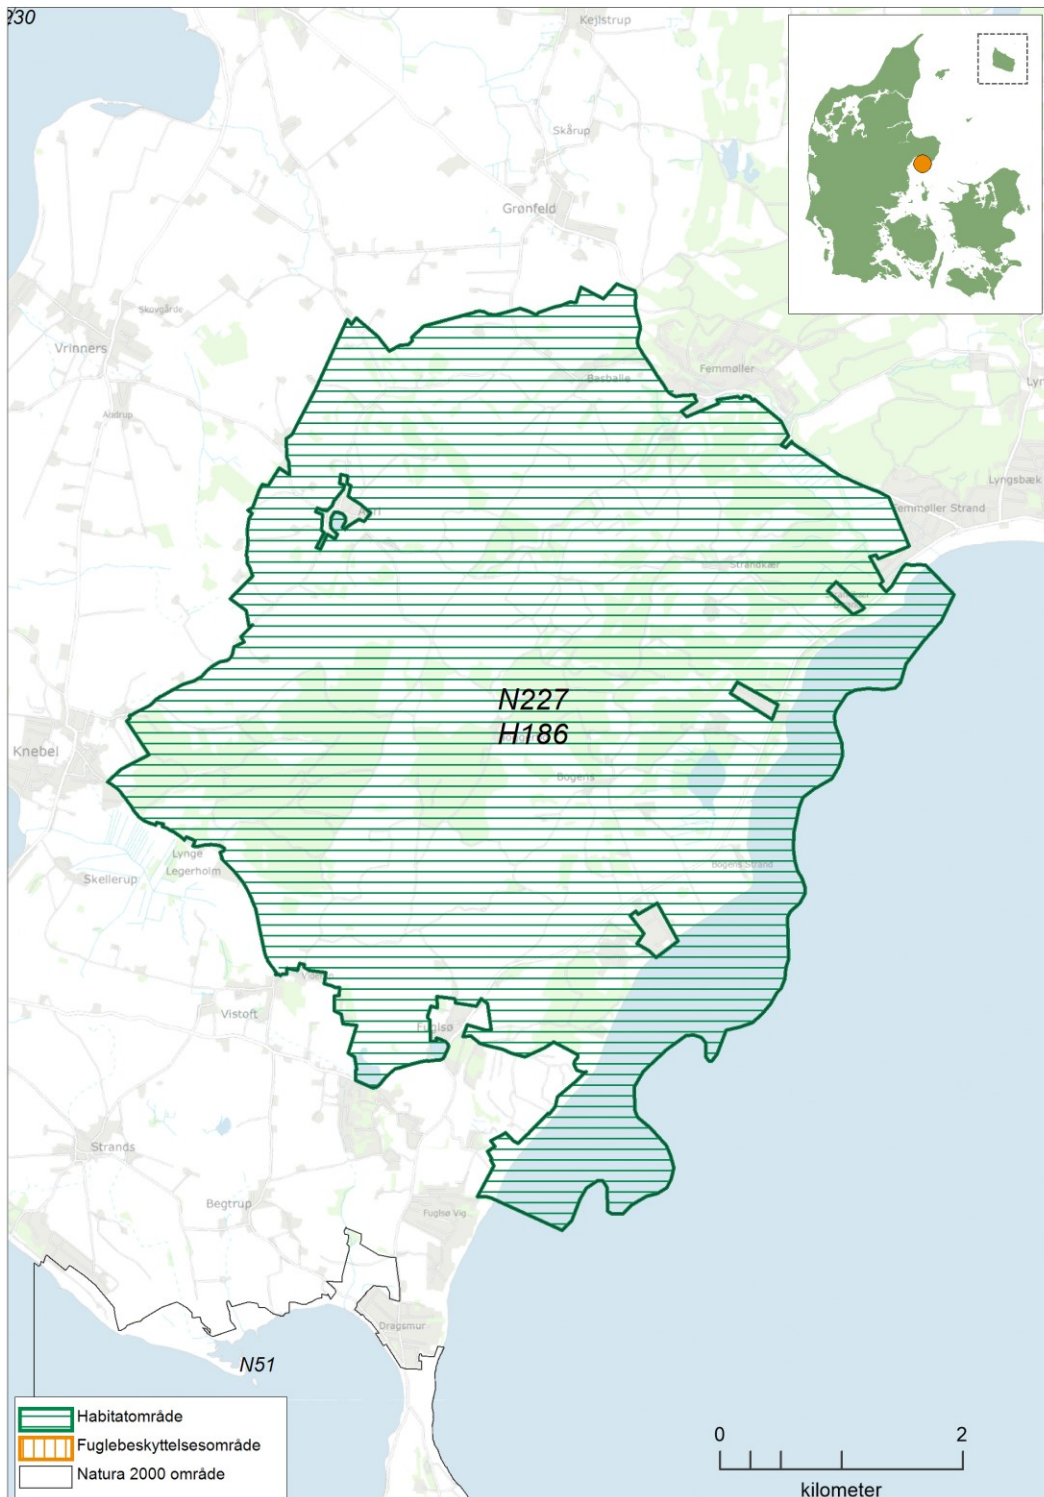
230

Kejlstrup

Skårup

Grønfeld

Skovgårde

Vrinners

Basballe

Femmøller

Lyr

Alstrup

Lyngsbæk

Femmøller Strand

Strandkær

N227
H186

Knebel

Bogens

Lynge

Skellerup

Legerholm

Bogens Strand

Vistoft

Fuglsø

Strands

Begtrup

Fuglsø Vig

Dragsmur

N51

Habitatområde
Fuglebeskyttelsesområde
Natura 2000 område

0 2
kilometer